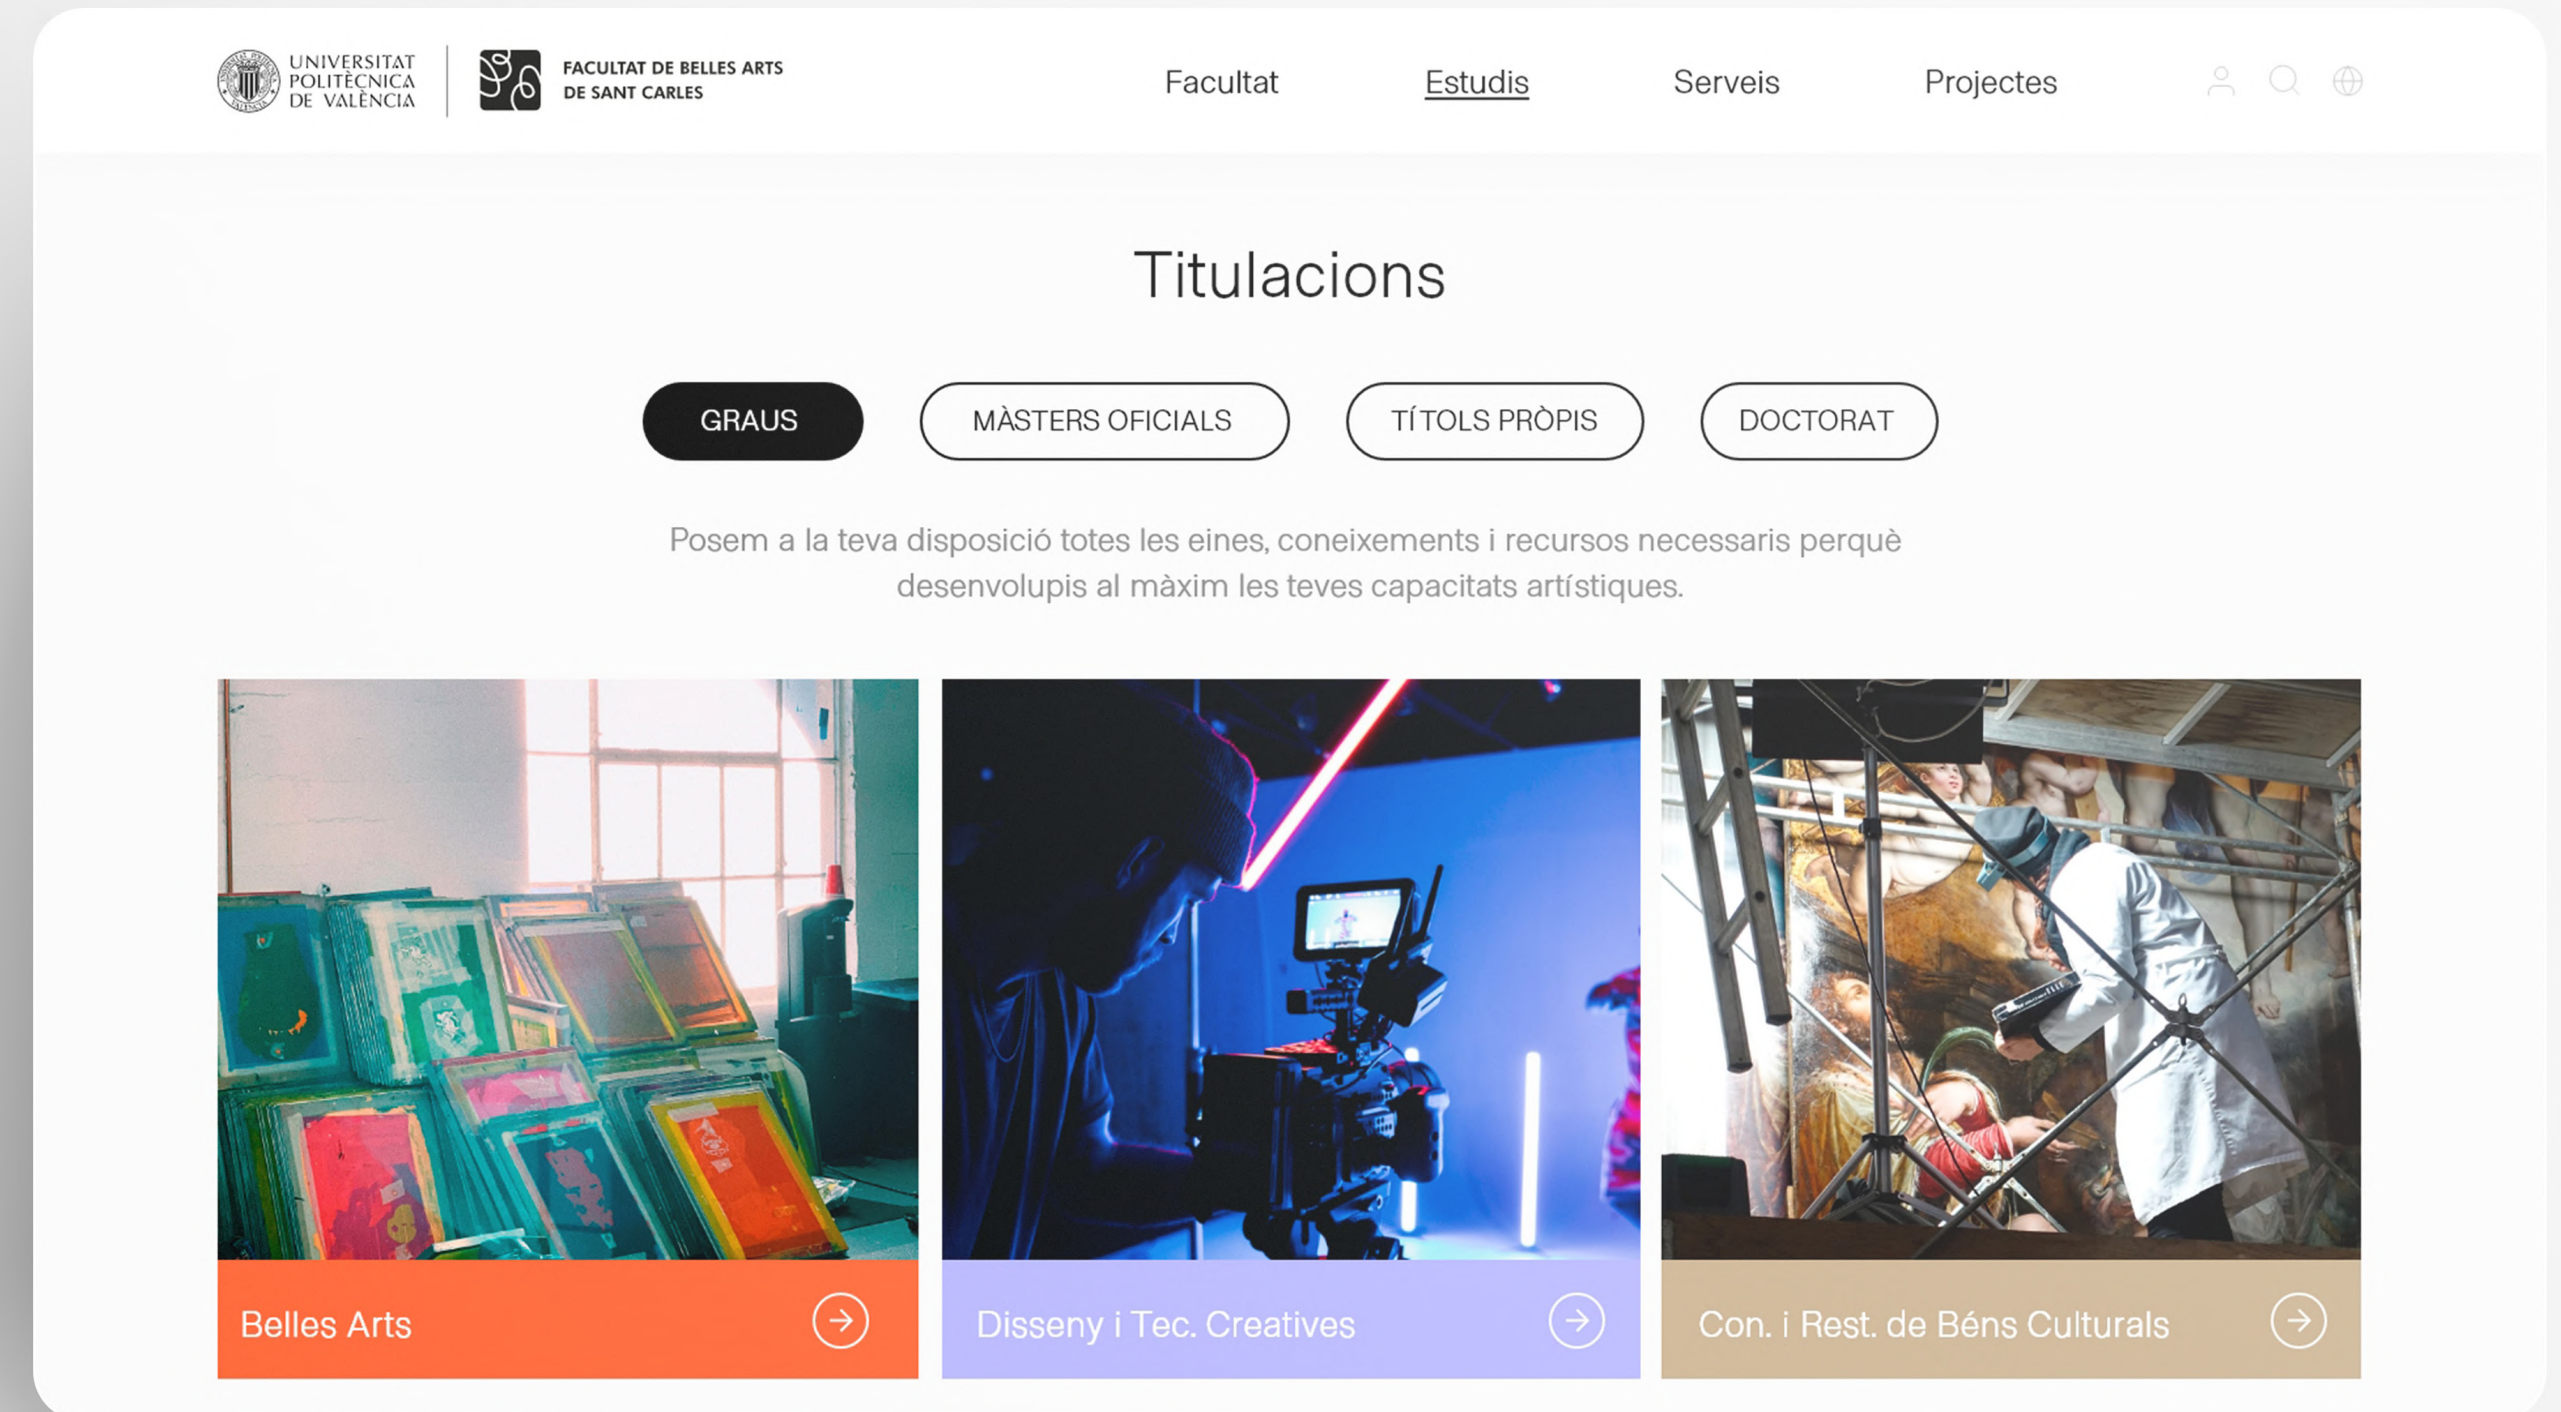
UNIVERSITAT POLITÈCNICA DE VALÈNCIA

FACULTAT DE BELLES ARTS DE SANT CARLES

Facultat Estudis Serveis Projectes

Titulacions

GRAUS MÀSTERS OFICIALS TÍTOLS PRÒPIS DOCTORAT

Posem a la teva disposició totes les eines, coneixements i recursos necessaris perquè desenvolupis al màxim les teves capacitats artístiques.

Belles Arts

Disseny i Tec. Creatives

Con. i Rest. de Béns Culturals